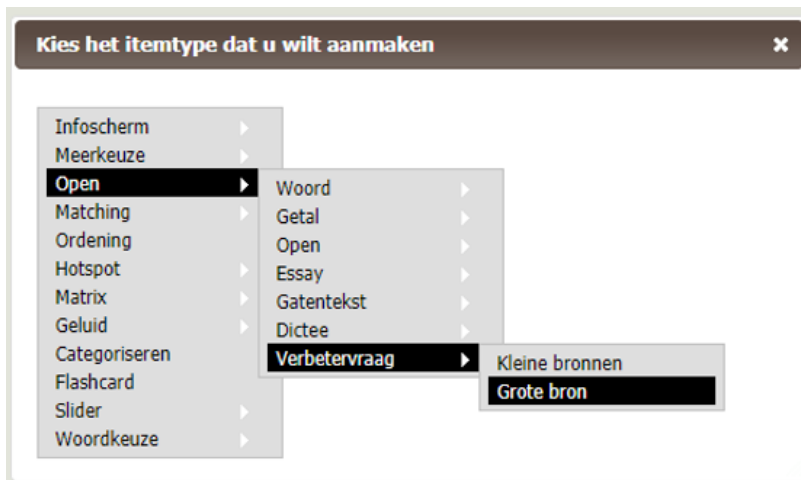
Kies het itemtype dat u wilt aanmaken

×

Infoscherm
Meerkeuze
Open
Matching
Ordening
Hotspot
Matrix
Geluid
Categoriseren
Flashcard
Slider
Woordkeuze

Woord
Getal
Open
Essay
Gatentekst
Dictee
Verbetervraag

Kleine bronnen
Grote bron